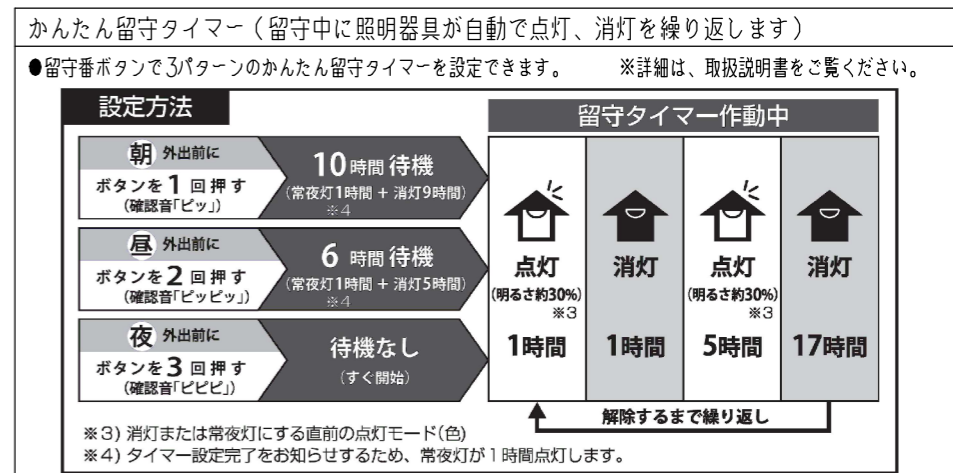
かんたん留守タイマー（留守中に照明器具が自動で点灯、消灯を繰り返します）

●留守番ボタンで3パターンのかんたん留守タイマーを設定できます。　※詳細は、取扱説明書をご覧ください。

設定方法

留守タイマー作動中

朝 外出前に
ボタンを1回押す
(確認音「ピッ」)

10時間待機
(常夜灯1時間 + 消灯9時間)
※4

昼 外出前に
ボタンを2回押す
(確認音「ピッピッ」)

6時間待機
(常夜灯1時間 + 消灯5時間)
※4

夜 外出前に
ボタンを3回押す
(確認音「ピピピ」)

待機なし
(すぐ開始)

点灯
(明るさ約30%)
※3
1時間

消灯
1時間

点灯
(明るさ約30%)
※3
5時間

消灯
17時間

解除するまで繰り返し

※3) 消灯または常夜灯にする直前の点灯モード(色)
※4) タイマー設定完了をお知らせするため、常夜灯が1時間点灯します。